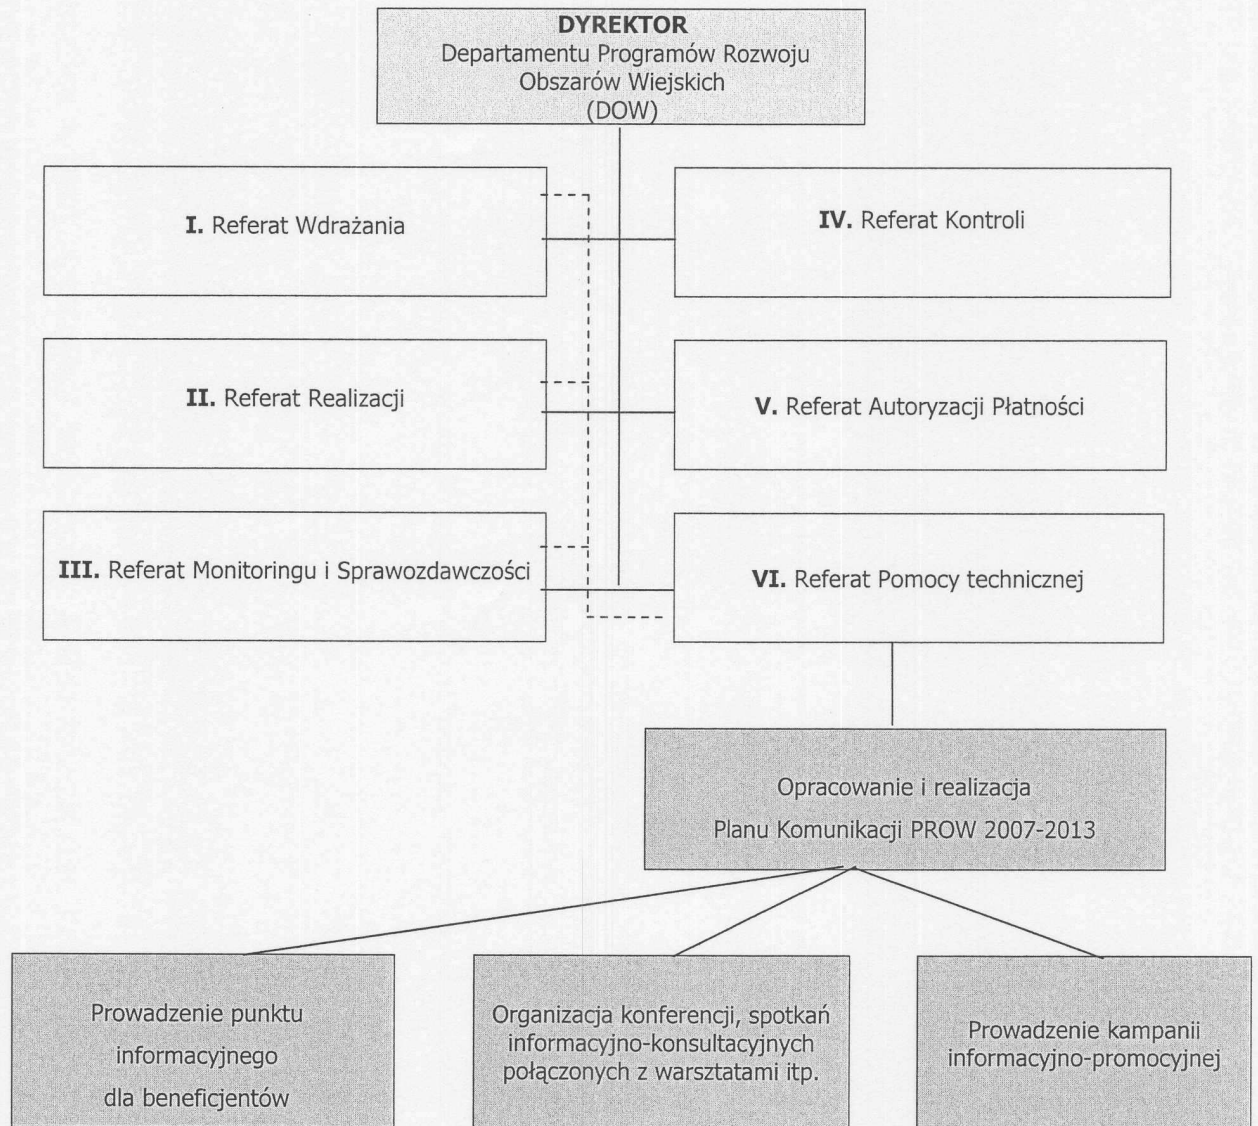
**DYREKTOR**
Departamentu Programów Rozwoju Obszarów Wiejskich (DOW)

**I.** Referat Wdrażania

**IV.** Referat Kontroli

**II.** Referat Realizacji

**V.** Referat Autoryzacji Płatności

**III.** Referat Monitoringu i Sprawozdawczości

**VI.** Referat Pomocy technicznej

Opracowanie i realizacja Planu Komunikacji PROW 2007-2013

Prowadzenie punktu informacyjnego dla beneficjentów

Organizacja konferencji, spotkań informacyjno-konsultacyjnych połączonych z warsztatami itp.

Prowadzenie kampanii informacyjno-promocyjnej